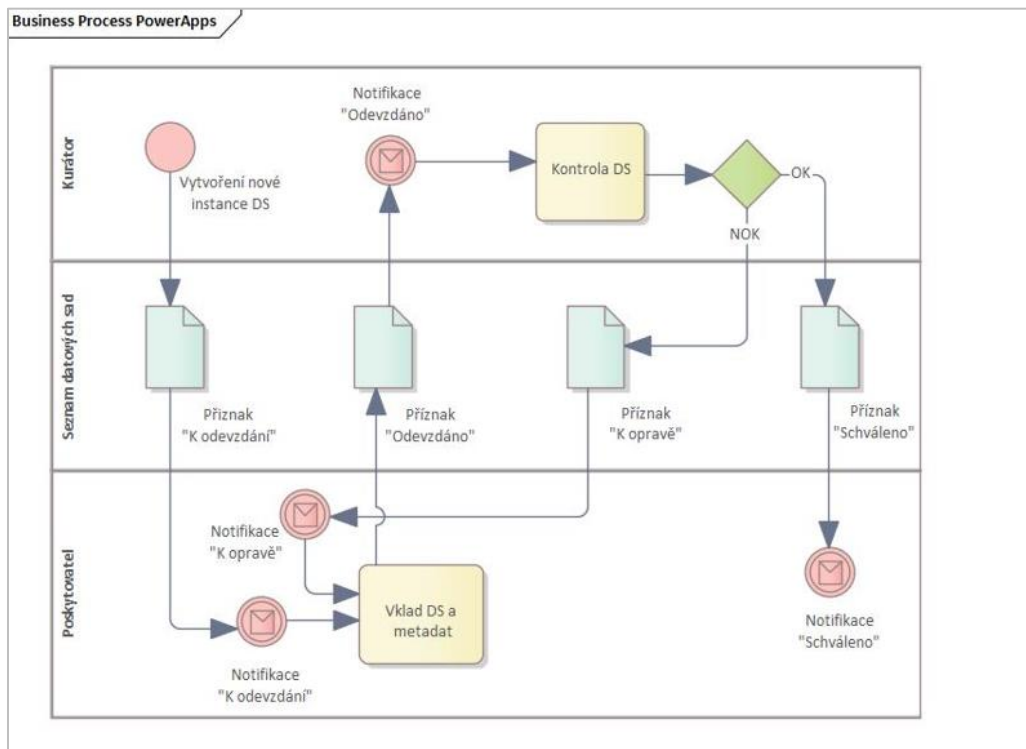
Business Process PowerApps

Kurátor

Vytvoření nové instance DS

Notifikace "Odevzdáno"

Kontrola DS

OK

NOK

Seznam datových sad

Příznak "K odevzdání"

Příznak "Odevzdáno"

Příznak "K opravě"

Příznak "Schváleno"

Poskytovatel

Notifikace "K opravě"

Vklad DS a metadat

Notifikace "K odevzdání"

Notifikace "Schváleno"